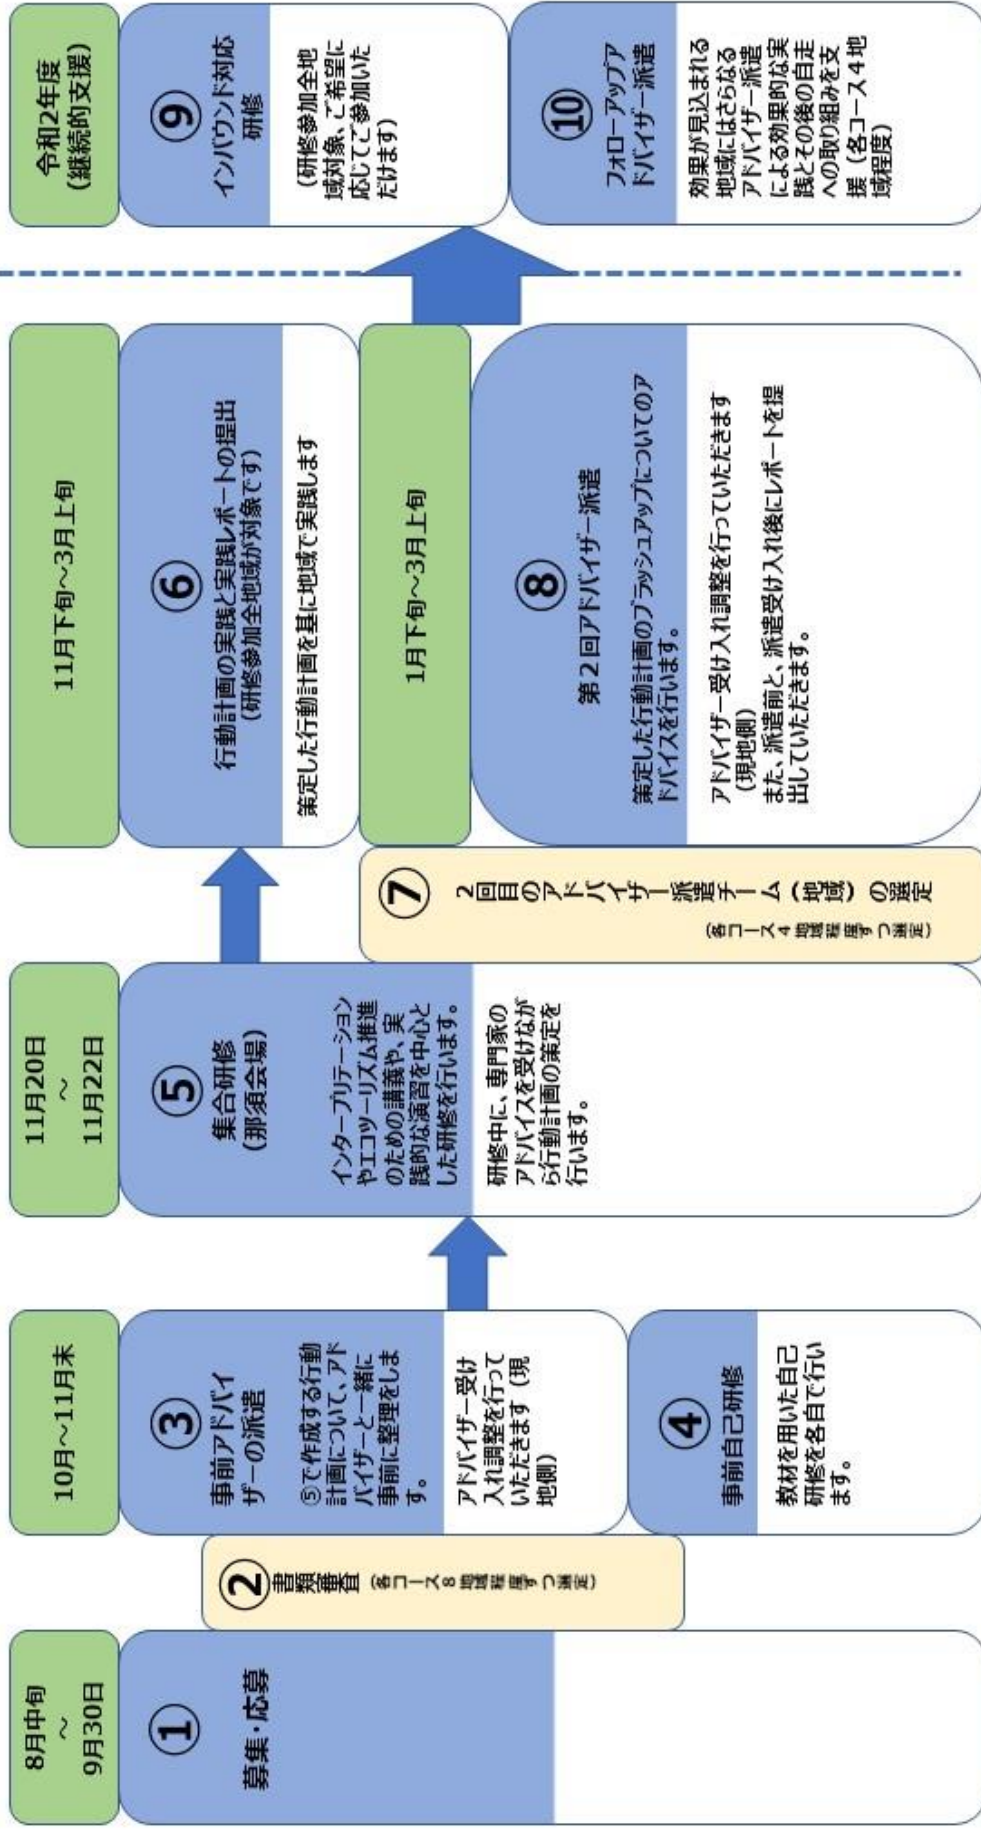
8月中旬
～
9月30日

①
募集・応募

②
書類審査（各コース8地域程度ずつ選定）

10月～11月末

③
事前アドバイザーの派遣

⑤で作成する行動計画について、アドバイザーと一緒に事前に整理をします。

アドバイザー受け入れ調整を行っていただきます（現地側）

④
事前自己研修

教材を用いた自己研修を各自で行います。

11月20日
～
11月22日

⑤
集合研修
（那須会場）

インタープリテーションやエコツーリズム推進のための講義や、実践的な演習を中心とした研修を行います。

研修中に、専門家のアドバイスを受けながら行動計画の策定を行います。

⑦
2回目のアドバイザー派遣チーム（地域）の選定
（各コース4地域程度ずつ選定）

11月下旬～3月上旬

⑥
行動計画の実践と実践レポートの提出
（研修参加全地域が対象です）

策定した行動計画を基に地域で実践します

1月下旬～3月上旬

⑧
第２回アドバイザー派遣

策定した行動計画のブラッシュアップについてのアドバイスを行います。

アドバイザー受け入れ調整を行っていただきます（現地側）
また、派遣前と、派遣受け入れ後にレポートを提出していただきます。

令和2年度
（継続的支援）

⑨
インバウンド対応研修

（研修参加全地域対象。ご希望に応じてご参加いただけます）

⑩
フォローアップアドバイザー派遣

効果が見込まれる地域にはさらなるアドバイザー派遣による効果的な実践とその後の自走への取り組みを支援（各コース４地域程度）